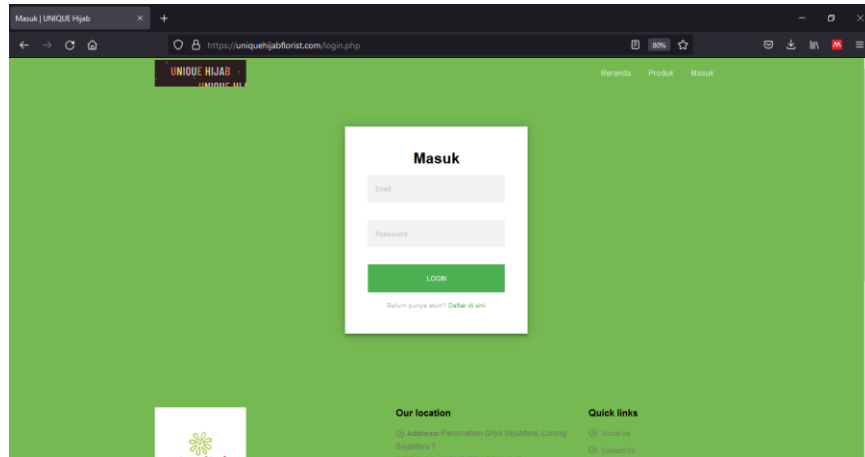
Masuk | UNIQUE Hijab

https://uniquehijabflorist.com/login.php

80%

UNIQUE HIJAB

Beranda Produk Masuk

Masuk

Email

Password

LOGIN

Belum punya akun? Daftar di sini

Our location

Address: Perumahan Griya Sejahtera, Lorong Sejahtera 7

Quick links

About Us

Contact Us